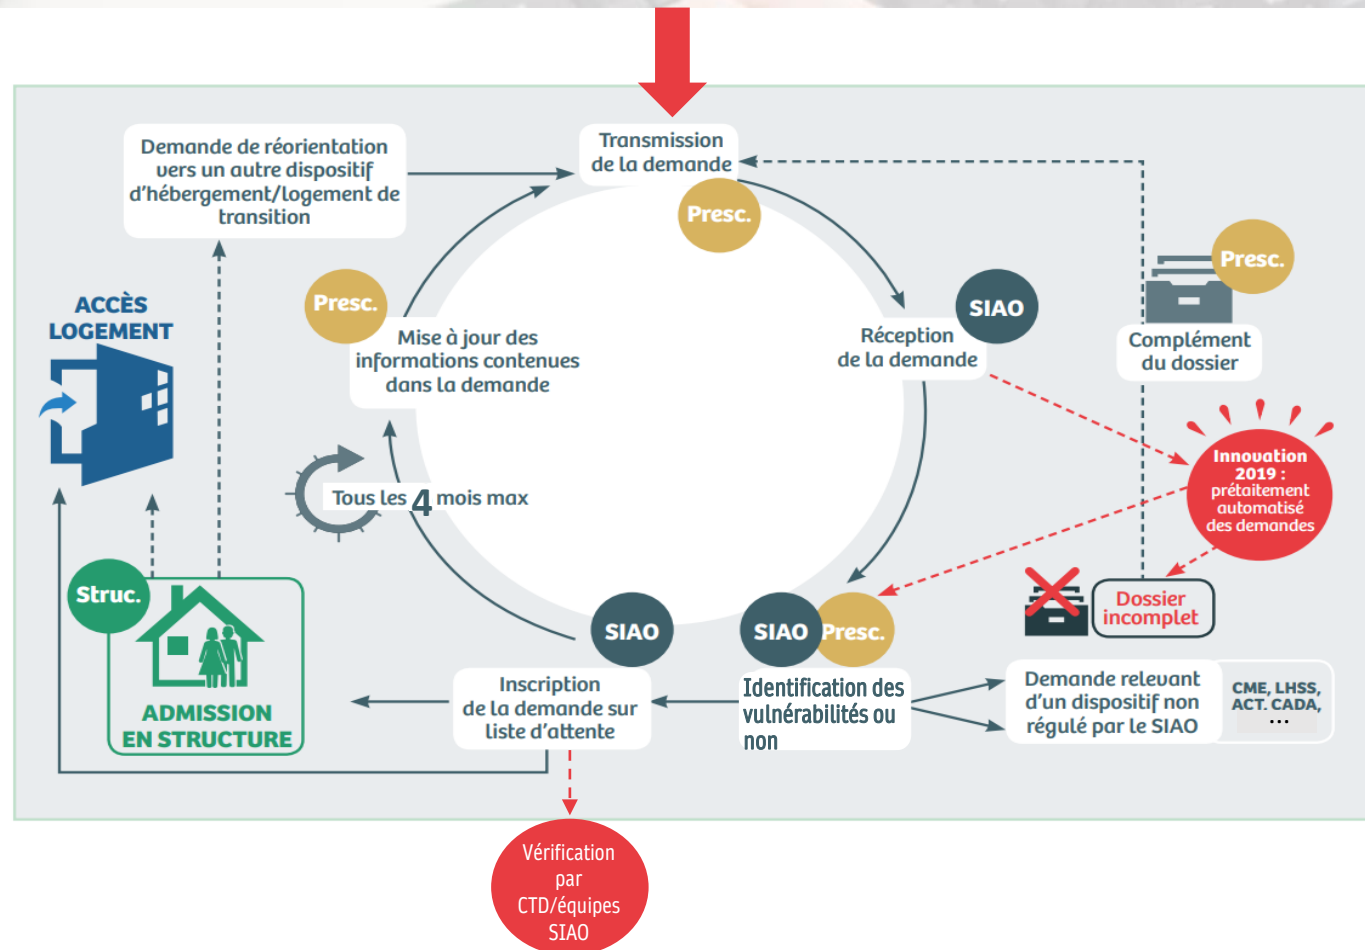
Transmission de la demande

Presc.

Demande de réorientation vers un autre dispositif d'hébergement/logement de transition

ACCÈS LOGEMENT

Presc.

Mise à jour des informations contenues dans la demande

SIAO

Réception de la demande

Presc.

Complément du dossier

Innovation 2019 : prétaitement automatisé des demandes

Tous les 4 mois max

Dossier incomplet

Struc.

ADMISSION EN STRUCTURE

SIAO

Inscription de la demande sur liste d'attente

SIAO

Presc.

Identification des vulnérabilités ou non

Demande relevant d'un dispositif non régulé par le SIAO

CME, LHSS, ACT. CADA, ...

Vérification par CTD/équipes SIAO